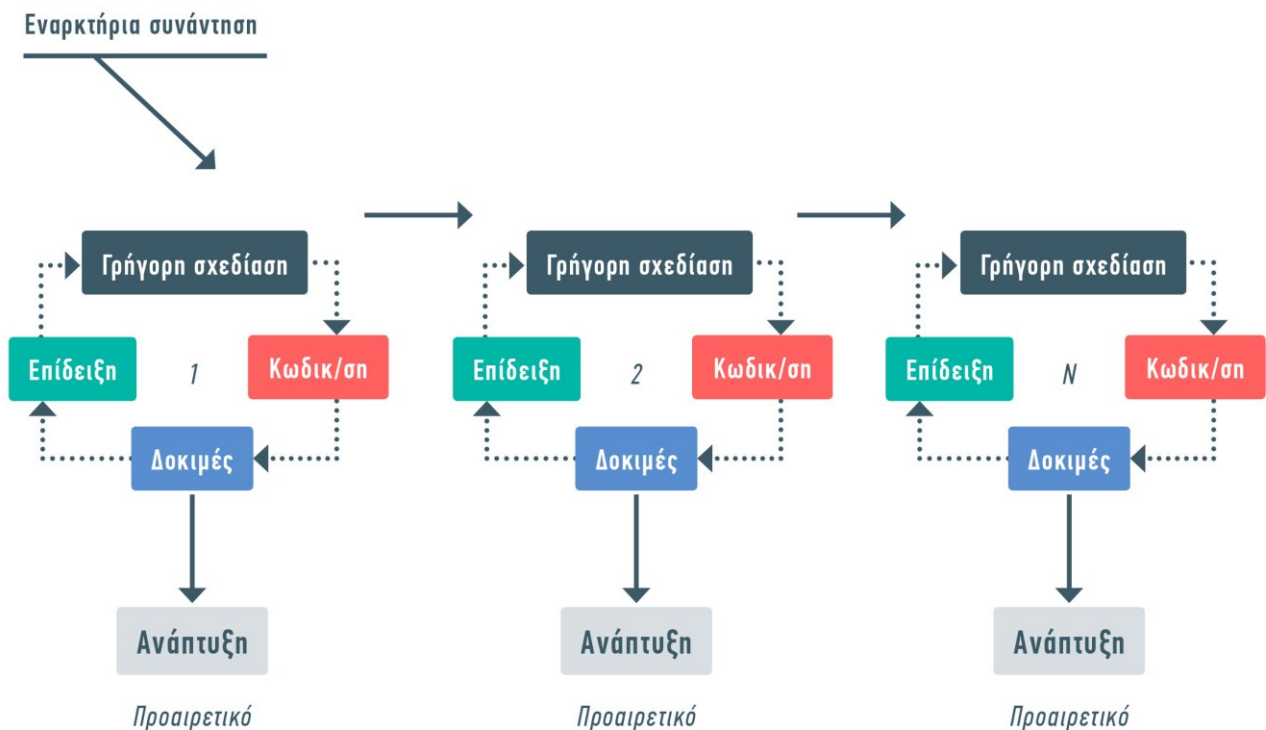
Εναρκτήρια συνάντηση

Γρήγορη σχεδίαση

Επίδειξη

1

Κωδικ/ση

Δοκιμές

Ανάπτυξη

Προαιρετικό

Γρήγορη σχεδίαση

Επίδειξη

2

Κωδικ/ση

Δοκιμές

Ανάπτυξη

Προαιρετικό

Γρήγορη σχεδίαση

Επίδειξη

N

Κωδικ/ση

Δοκιμές

Ανάπτυξη

Προαιρετικό